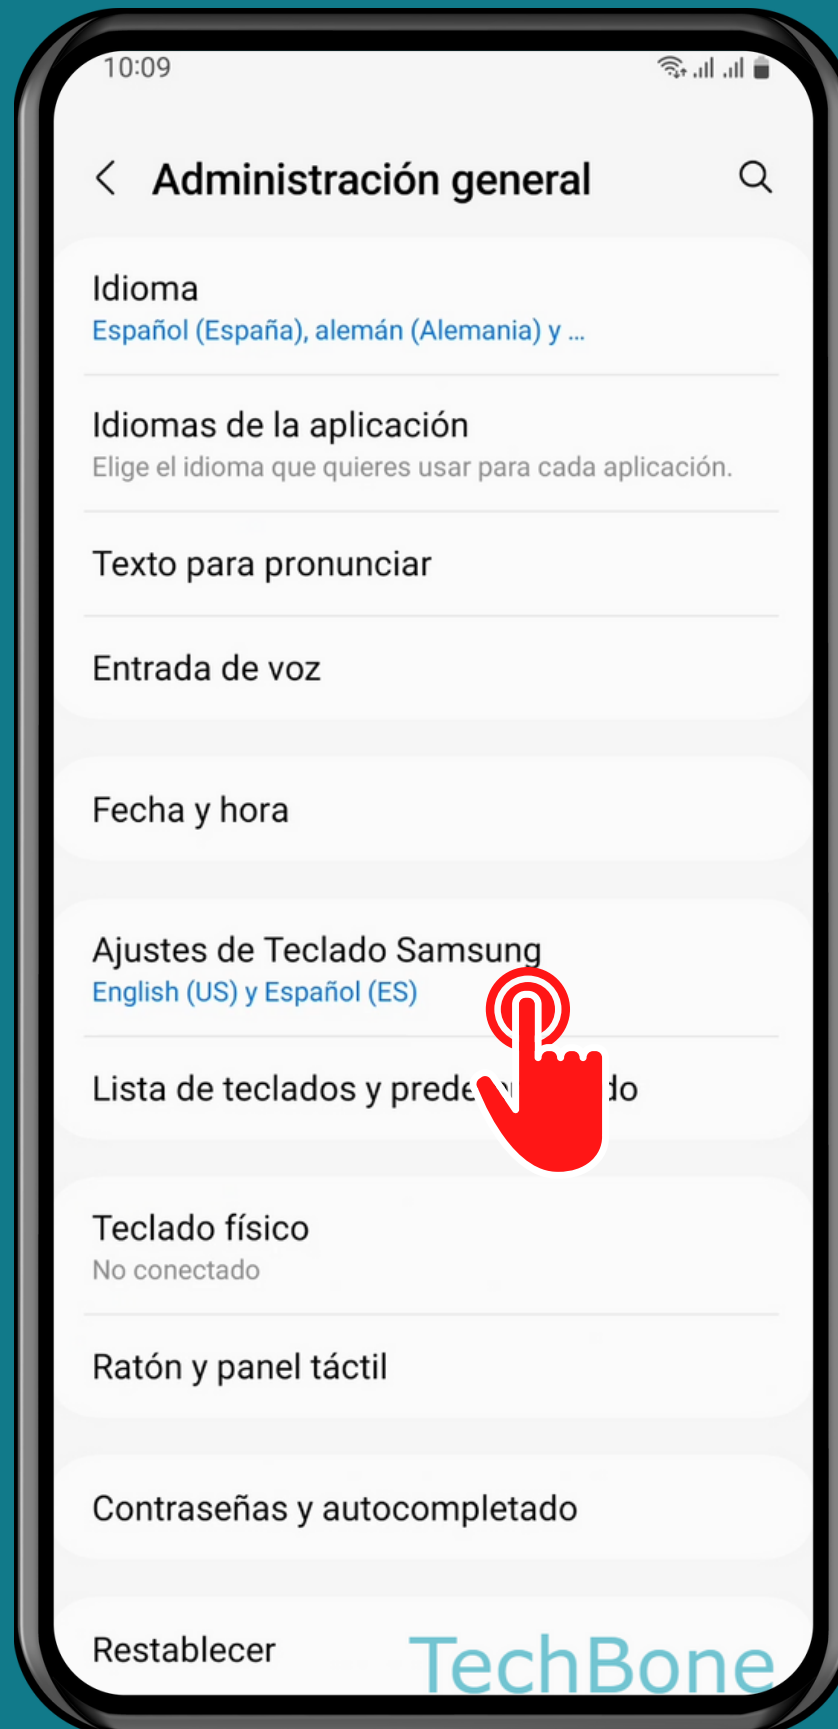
10:09

Administración general

Idioma
Español (España), alemán (Alemania) y ...

Idiomas de la aplicación
Elige el idioma que quieres usar para cada aplicación.

Texto para pronunciar

Entrada de voz

Fecha y hora

Ajustes de Teclado Samsung
English (US) y Español (ES)

Lista de teclados y prede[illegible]do

Teclado físico
No conectado

Ratón y panel táctil

Contraseñas y autocompletado

Restablecer

TechBone